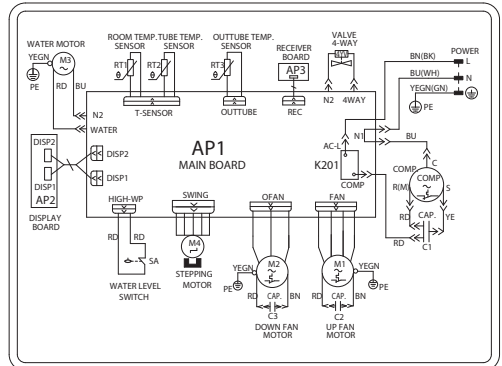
WATER MOTOR
YEGN
M3
PE
RD
BU
ROOM TEMP. SENSOR
TUBE TEMP. SENSOR
RT1
RT2
T-SENSOR
OUTTUBE TEMP. SENSOR
RT3
OUTTUBE
RECEIVER BOARD
AP3
REC
VALVE 4-WAY
N2
4WAY
POWER
BN(BK)
L
BU(WH)
N
YEGN(GN)
PE
N2
WATER
DISP2
DISP1
AP2
DISPLAY BOARD
DISP2
DISP1
AP1
MAIN BOARD
AC-L
N1
K201
COMP
BU
C
COMP
R(M)
S
RD
CAP.
YE
RD
C1
HIGH-WP
RD
RD
SA
WATER LEVEL SWITCH
SWING
M4
STEPPING MOTOR
OFAN
YEGN
M2
PE
RD
CAP.
BN
C3
DOWN FAN MOTOR
FAN
M1
YEGN
PE
RD
CAP.
BN
C2
UP FAN MOTOR